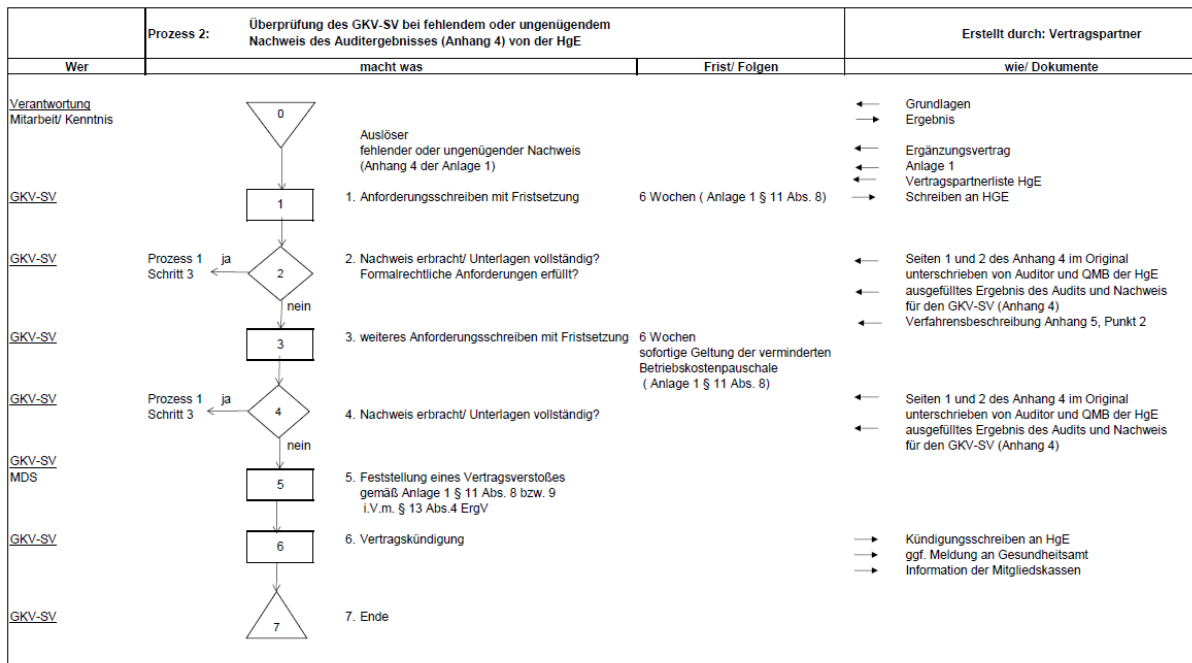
| | Prozess 2: | Überprüfung des GKV-SV bei fehlendem oder ungenügendem Nachweis des Auditergebnisses (Anhang 4) von der HgE | Erstellt durch: Vertragspartner |
|---|---|---|---|

| Wer | macht was | Frist/ Folgen | wie/ Dokumente |
|---|---|---|---|

Verantwortung
Mitarbeit/ Kenntnis

0

Grundlagen
Ergebnis

Auslöser
fehlender oder ungenügender Nachweis
(Anhang 4 der Anlage 1)

Ergänzungsvertrag
Anlage 1
Vertragspartnerliste HgE

GKV-SV

1

1. Anforderungsschreiben mit Fristsetzung

6 Wochen ( Anlage 1 § 11 Abs. 8)

Schreiben an HGE

GKV-SV

Prozess 1 ja
Schritt 3

2

nein

2. Nachweis erbracht/ Unterlagen vollständig?
Formalrechtliche Anforderungen erfüllt?

Seiten 1 und 2 des Anhang 4 im Original unterschrieben von Auditor und QMB der HgE
ausgefülltes Ergebnis des Audits und Nachweis für den GKV-SV (Anhang 4)
Verfahrensbeschreibung Anhang 5, Punkt 2

GKV-SV

3

3. weiteres Anforderungsschreiben mit Fristsetzung

6 Wochen
sofortige Geltung der verminderten Betriebskostenpauschale
( Anlage 1 § 11 Abs. 8)

GKV-SV

Prozess 1 ja
Schritt 3

4

nein

4. Nachweis erbracht/ Unterlagen vollständig?

Seiten 1 und 2 des Anhang 4 im Original unterschrieben von Auditor und QMB der HgE
ausgefülltes Ergebnis des Audits und Nachweis für den GKV-SV (Anhang 4)

GKV-SV
MDS

5

5. Feststellung eines Vertragsverstoßes gemäß Anlage 1 § 11 Abs. 8 bzw. 9 i.V.m. § 13 Abs.4 ErgV

GKV-SV

6

6. Vertragskündigung

Kündigungsschreiben an HgE
ggf. Meldung an Gesundheitsamt
Information der Mitgliedskassen

GKV-SV

7

7. Ende